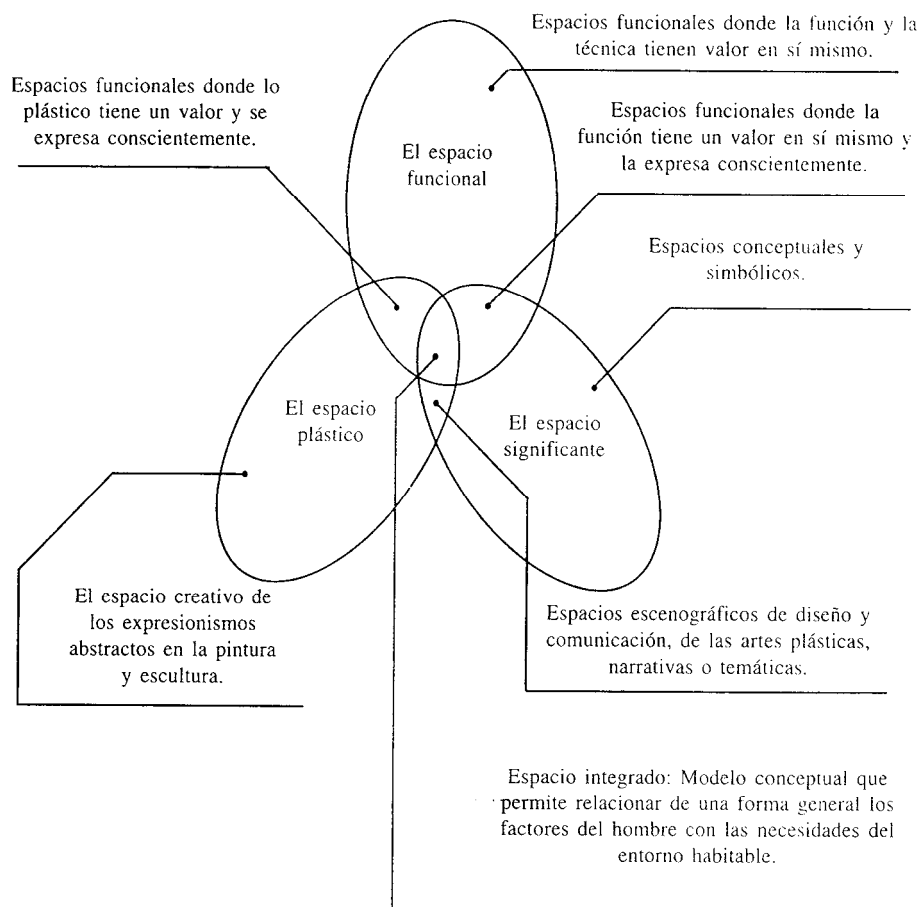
Espacios funcionales donde la función y la técnica tienen valor en sí mismo.

Espacios funcionales donde lo plástico tiene un valor y se expresa conscientemente.

Espacios funcionales donde la función tiene un valor en sí mismo y la expresa conscientemente.

El espacio funcional

Espacios conceptuales y simbólicos.

El espacio plástico

El espacio significante

El espacio creativo de los expresionismos abstractos en la pintura y escultura.

Espacios escenográficos de diseño y comunicación, de las artes plásticas, narrativas o temáticas.

Espacio integrado: Modelo conceptual que permite relacionar de una forma general los factores del hombre con las necesidades del entorno habitable.